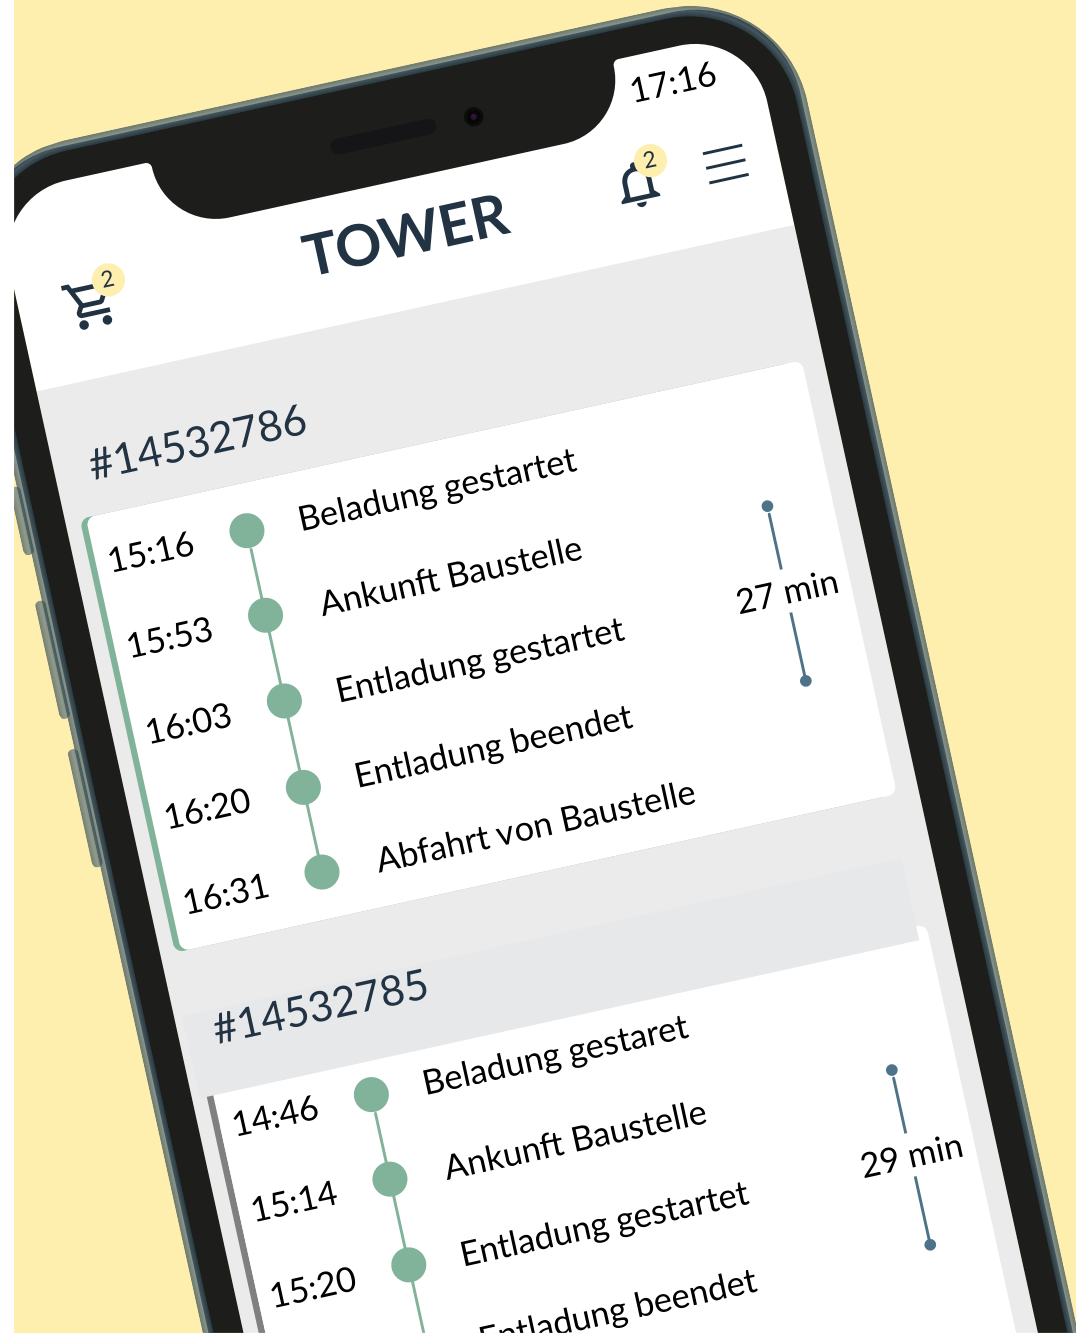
17:16

2

2

TOWER

#14532786

15:16 Beladung gestartet

15:53 Ankunft Baustelle

16:03 Entladung gestartet

16:20 Entladung beendet

16:31 Abfahrt von Baustelle

27 min

#14532785

14:46 Beladung gestaret

15:14 Ankunft Baustelle

15:20 Entladung gestartet

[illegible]ntladung beendet

29 min